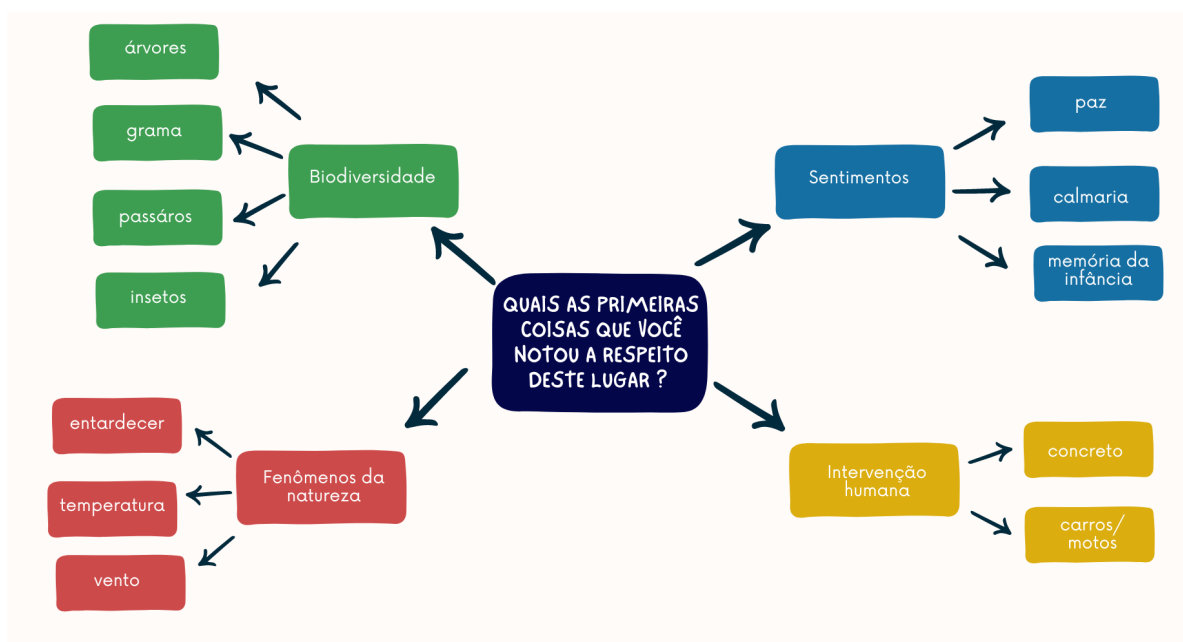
QUAIS AS PRIMEIRAS COISAS QUE VOCÊ NOTOU A RESPEITO DESTE LUGAR ?

Biodiversidade

árvores

grama

passáros

insetos

Sentimentos

paz

calmaria

memória da infância

Fenômenos da natureza

entardecer

temperatura

vento

Intervenção humana

concreto

carros/ motos